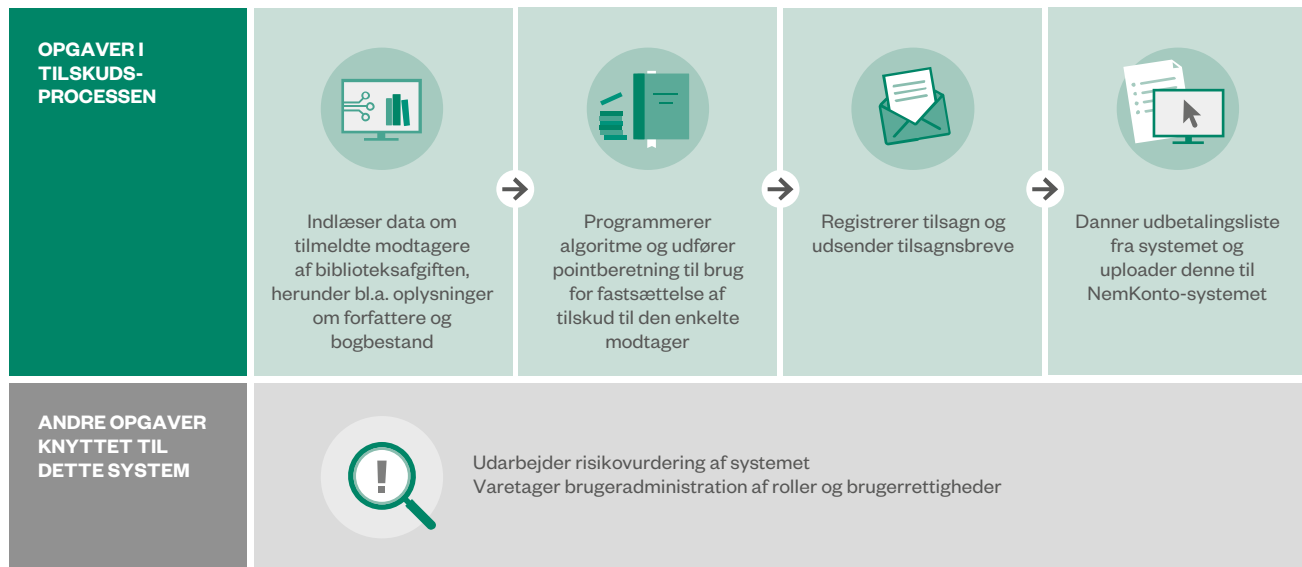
OPGAVER I TILSKUDS-PROCESSEN

Indlæser data om tilmeldte modtagere af biblioteksafgiften, herunder bl.a. oplysninger om forfattere og bogbestand

Programmerer algoritme og udfører pointberetning til brug for fastsættelse af tilskud til den enkelte modtager

Registrerer tilsagn og udsender tilsagnsbreve

Danner udbetalingsliste fra systemet og uploader denne til NemKonto-systemet

ANDRE OPGAVER KNYTTET TIL DETTE SYSTEM

Udarbejder risikovurdering af systemet
Varetager brugeradministration af roller og brugerrettigheder